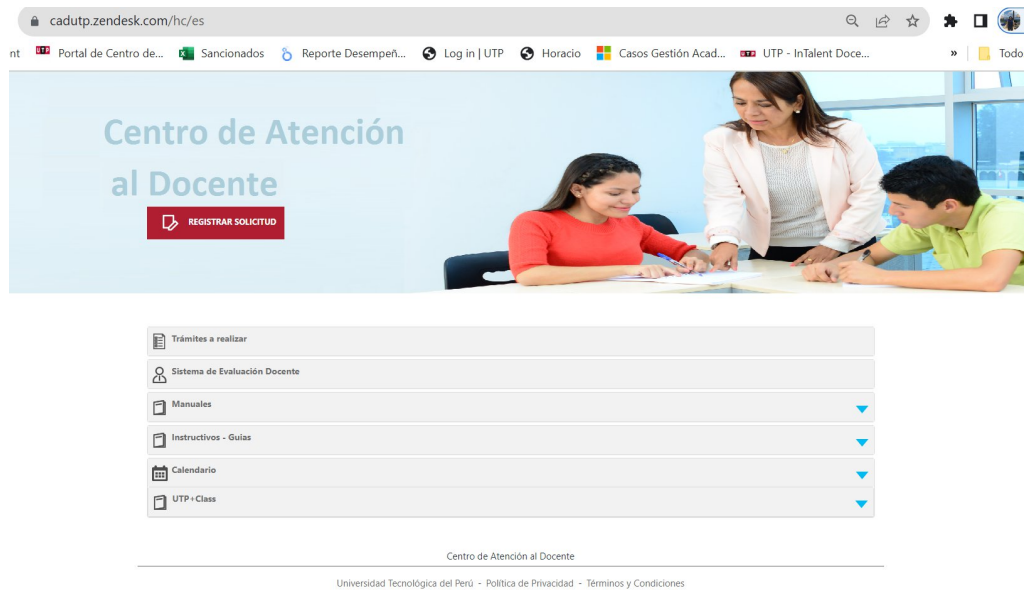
cadutp.zendesk.com/hc/es

nt Portal de Centro de... Sancionados Reporte Desempeñ... Log in | UTP Horacio Casos Gestión Acad... UTP - InTalent Doce... » Todo

Centro de Atención al Docente

REGISTRAR SOLICITUD

Trámites a realizar

Sistema de Evaluación Docente

Manuales

Instructivos - Guias

Calendario

UTP+Class

Centro de Atención al Docente

Universidad Tecnológica del Perú - Política de Privacidad - Términos y Condiciones